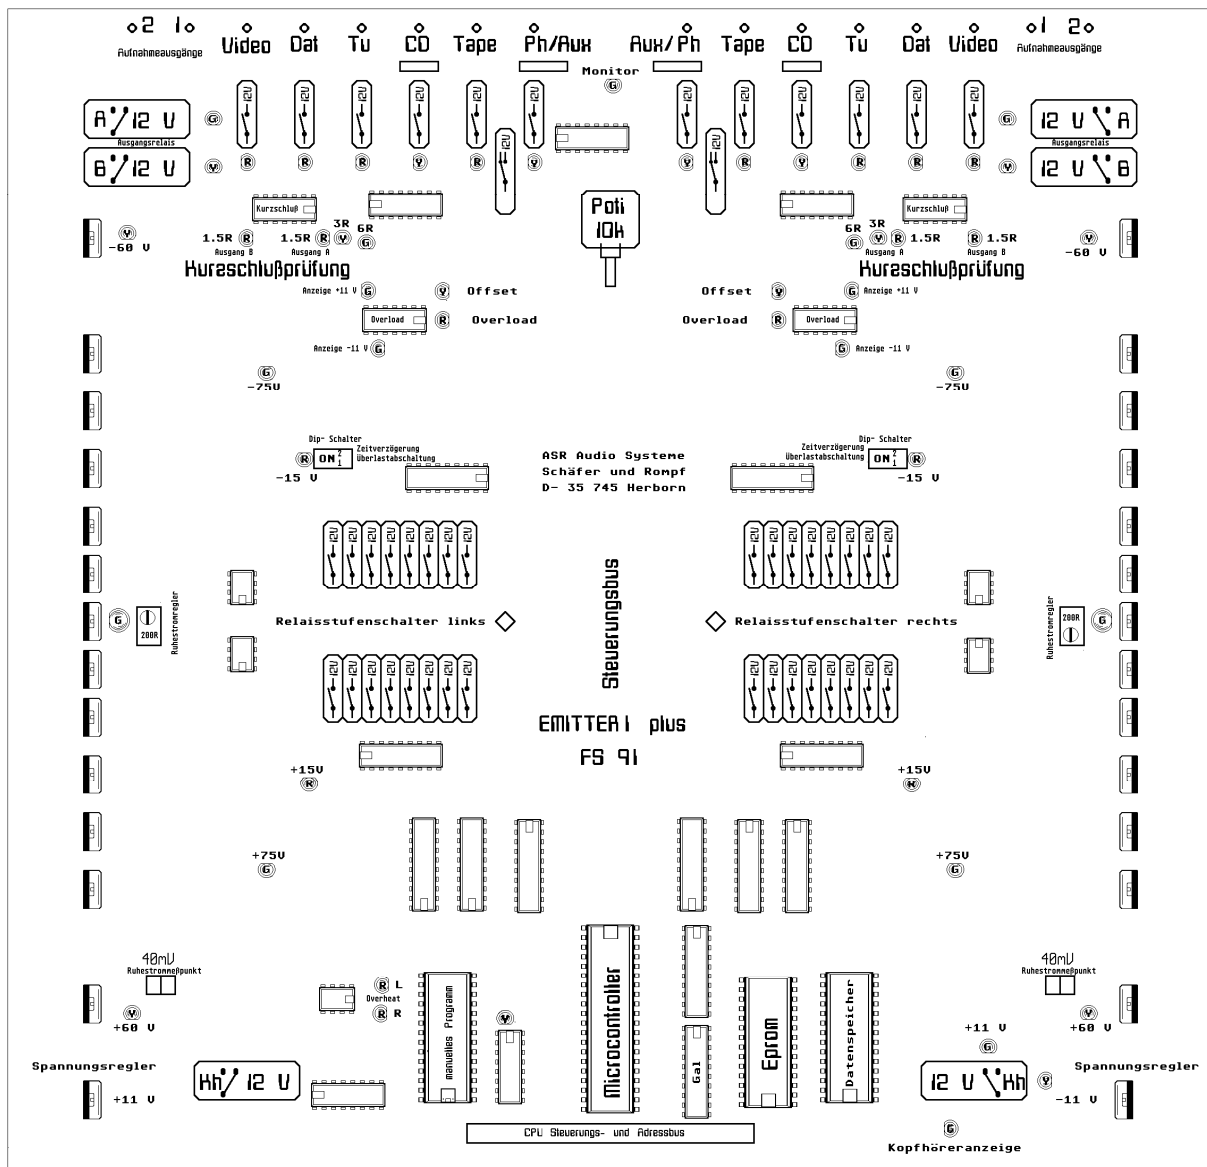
o2 1o Video Dat Tu CD Tape Ph/Aux Aux/Ph Tape CD Tu Dat Video o1 2o
Aufnahmeausgänge Aufnahmeausgänge
Monitor
G
A 12 V G 12V 12V 12V 12V 12V 12V 12V 12V 12V 12V 12V 12V G 12 V A
Ausgangsrelais Ausgangsrelais
B 12 V Y R R R Y R Y 12V Y 12V Y Y R R R Y 12 V B
Poti 10k
Kurzschluß Kurzschluß
3R 6R 3R
1.5R R 1.5R R Y 6R G G Y R 1.5R R 1.5R
Y Ausgang B Ausgang A G Ausgang A Ausgang B Y
-60 V -60 V
Kurzschlußprüfung Kurzschlußprüfung
Anzeige +11 V G Y Offset Offset Y G Anzeige +11 V
Overload R Overload Overload R Overload
Anzeige -11 V G G Anzeige -11 V
G G
-75V -75V
Dip- Schalter Dip- Schalter
Zeitverzögerung Zeitverzögerung
R ON Überlastabschaltung ASR Audio Systeme Überlastabschaltung ON R
-15 V Schäfer und Rompf -15 V
D- 35 745 Herborn
12V 12V 12V 12V 12V 12V 12V 12V 12V 12V 12V 12V 12V 12V 12V 12V
Steuerungsbus
Ruhestromregler Ruhestromregler
G 200R 200R G
Relaisstufenschalter links Relaisstufenschalter rechts
12V 12V 12V 12V 12V 12V 12V 12V 12V 12V 12V 12V 12V 12V 12V 12V
EMITTER I plus
FS 91
+15V +15V
R R
+75V +75V
G G
40mV 40mV
Ruhestrommeßpunkt Ruhestrommeßpunkt
R L
Overheat
R R
manuelles Programm
Microcontroller
Eprom
Datenspeicher
Y Y Y
+60 V +60 V
+11 V
G
Gal
Spannungsregler Spannungsregler
Kh 12 V 12 V Kh Y
+11 V -11 V
CPU Steuerungs- und Adressbus
G
Kopfhöreranzeige